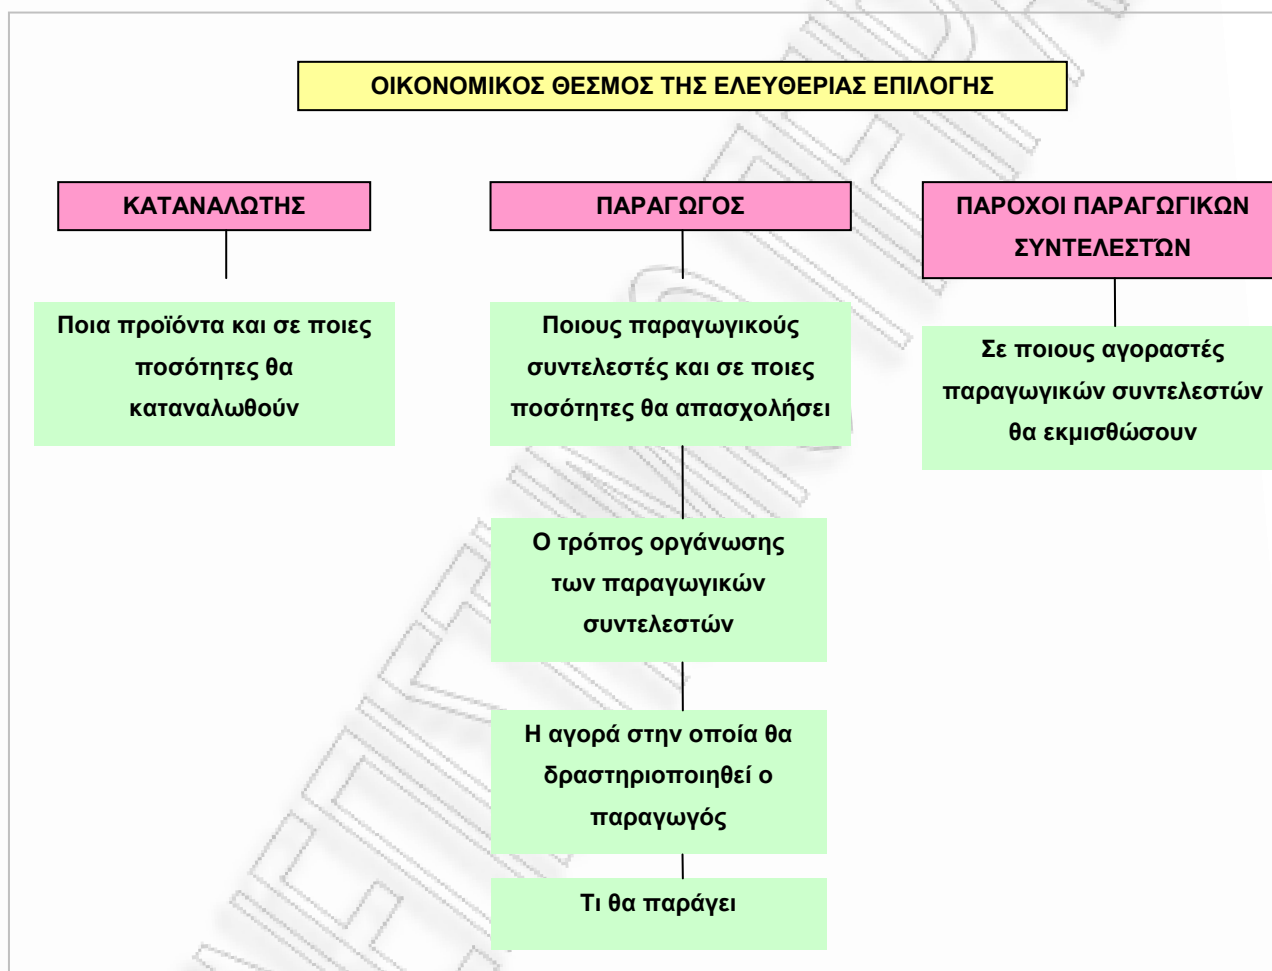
ΟΙΚΟΝΟΜΙΚΟΣ ΘΕΣΜΟΣ ΤΗΣ ΕΛΕΥΘΕΡΙΑΣ ΕΠΙΛΟΓΗΣ

ΚΑΤΑΝΑΛΩΤΗΣ

Ποια προϊόντα και σε ποιες ποσότητες θα καταναλωθούν

ΠΑΡΑΓΩΓΟΣ

Ποιους παραγωγικούς συντελεστές και σε ποιες ποσότητες θα απασχολήσει

Ο τρόπος οργάνωσης των παραγωγικών συντελεστών

Η αγορά στην οποία θα δραστηριοποιηθεί ο παραγωγός

Τι θα παράγει

ΠΑΡΟΧΟΙ ΠΑΡΑΓΩΓΙΚΩΝ ΣΥΝΤΕΛΕΣΤΩΝ

Σε ποιους αγοραστές παραγωγικών συντελεστών θα εκμισθώσουν